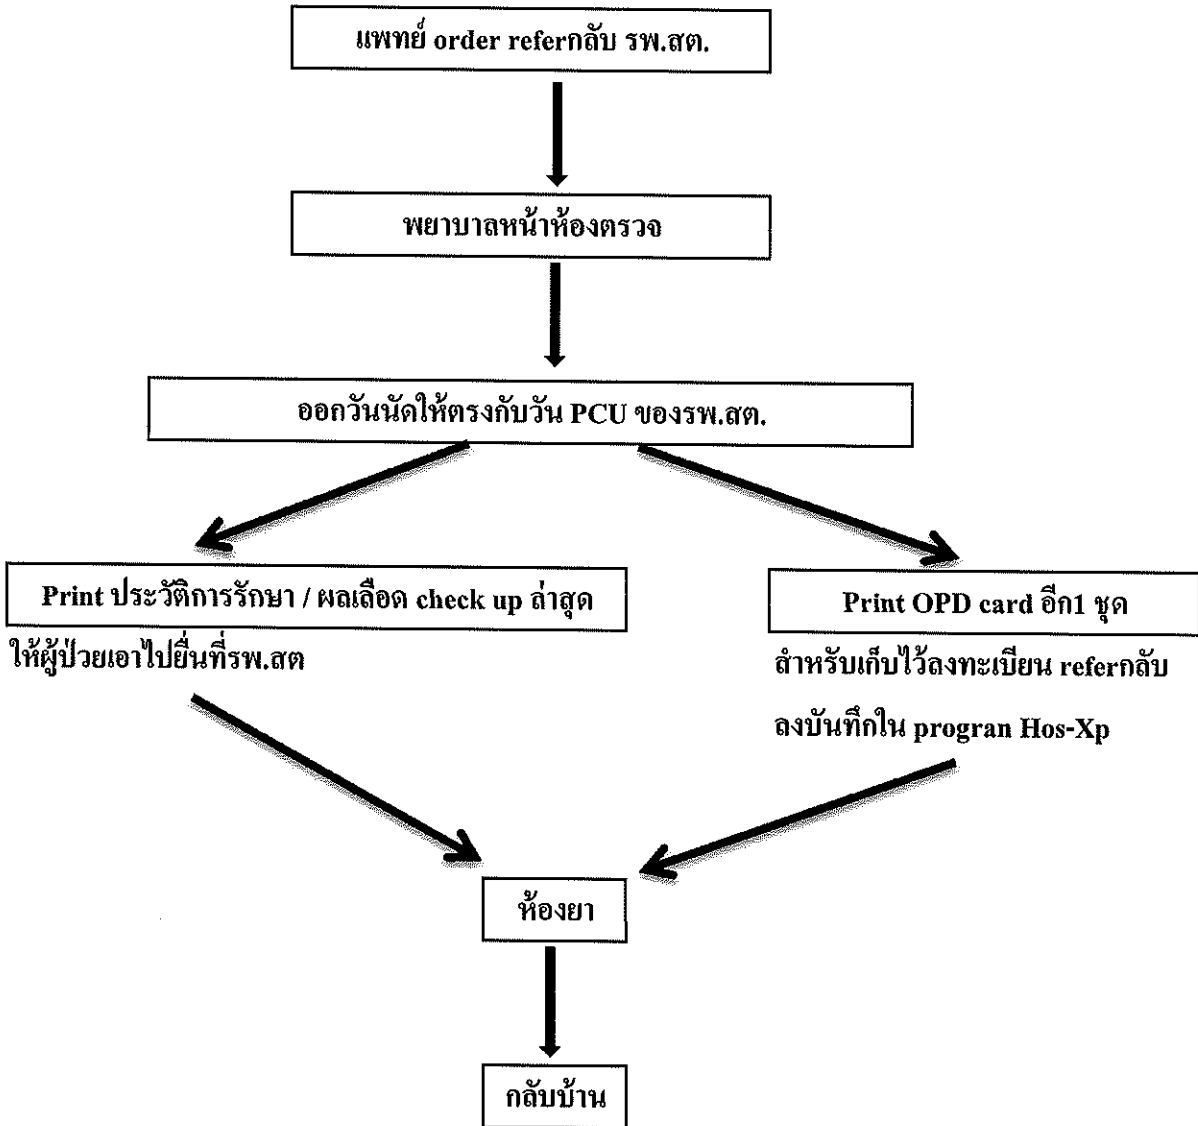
แพทย์ order referกลับ รพ.สต.

พยาบาลหน้าห้องตรวจ

ออกวันนัดให้ตรงกับวัน PCU ของรพ.สต.

Print ประวัติการรักษา / ผลเลือด check up ล่าสุด

ให้ผู้ป่วยเอาไปยื่นที่รพ.สต

Print OPD card อีก1 ชุด

สำหรับเก็บไว้ลงทะเบียน referกลับ

ลงบันทึกใน progran Hos-Xp

ห้องยา

กลับบ้าน